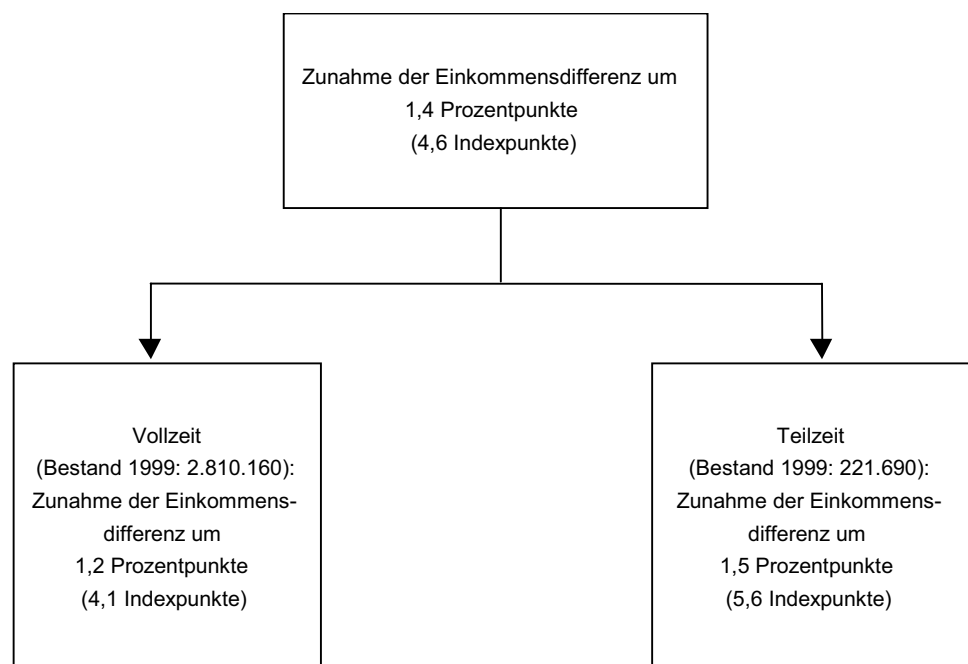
Zunahme der Einkommensdifferenz um 1,4 Prozentpunkte (4,6 Indexpunkte)

Vollzeit (Bestand 1999: 2.810.160): Zunahme der Einkommensdifferenz um 1,2 Prozentpunkte (4,1 Indexpunkte)

Teilzeit (Bestand 1999: 221.690): Zunahme der Einkommensdifferenz um 1,5 Prozentpunkte (5,6 Indexpunkte)